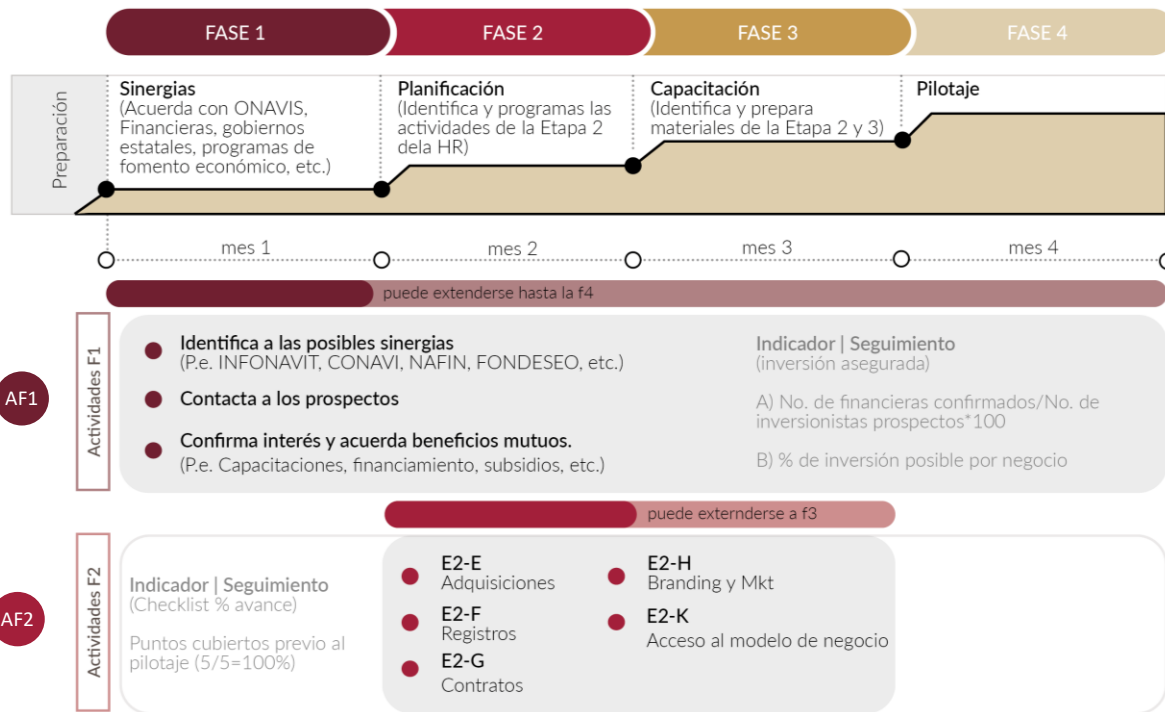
FASE 1 FASE 2 FASE 3 FASE 4

Preparación

Sinergias
(Acuerda con ONAVIS, Financieras, gobiernos estatales, programas de fomento económico, etc.)

Planificación
(Identifica y programas las actividades de la Etapa 2 dela HR)

Capacitación
(Identifica y prepara materiales de la Etapa 2 y 3)

Pilotaje

mes 1 mes 2 mes 3 mes 4

puede extenderse hasta la f4

Actividades F1

AF1

Identifica a las posibles sinergias
(P.e. INFONAVIT, CONAVI, NAFIN, FONDESEO, etc.)

Contacta a los prospectos

Confirma interés y acuerda beneficios mutuos.
(P.e. Capacitaciones, financiamiento, subsidios, etc.)

Indicador | Seguimiento
(inversión asegurada)

A) No. de financieras confirmados/No. de inversionistas prospectos*100

B) % de inversión posible por negocio

puede externderse a f3

Actividades F2

AF2

Indicador | Seguimiento
(Checklist % avance)

Puntos cubiertos previo al pilotaje (5/5=100%)

E2-E
Adquisiciones

E2-F
Registros

E2-G
Contratos

E2-H
Branding y Mkt

E2-K
Acceso al modelo de negocio